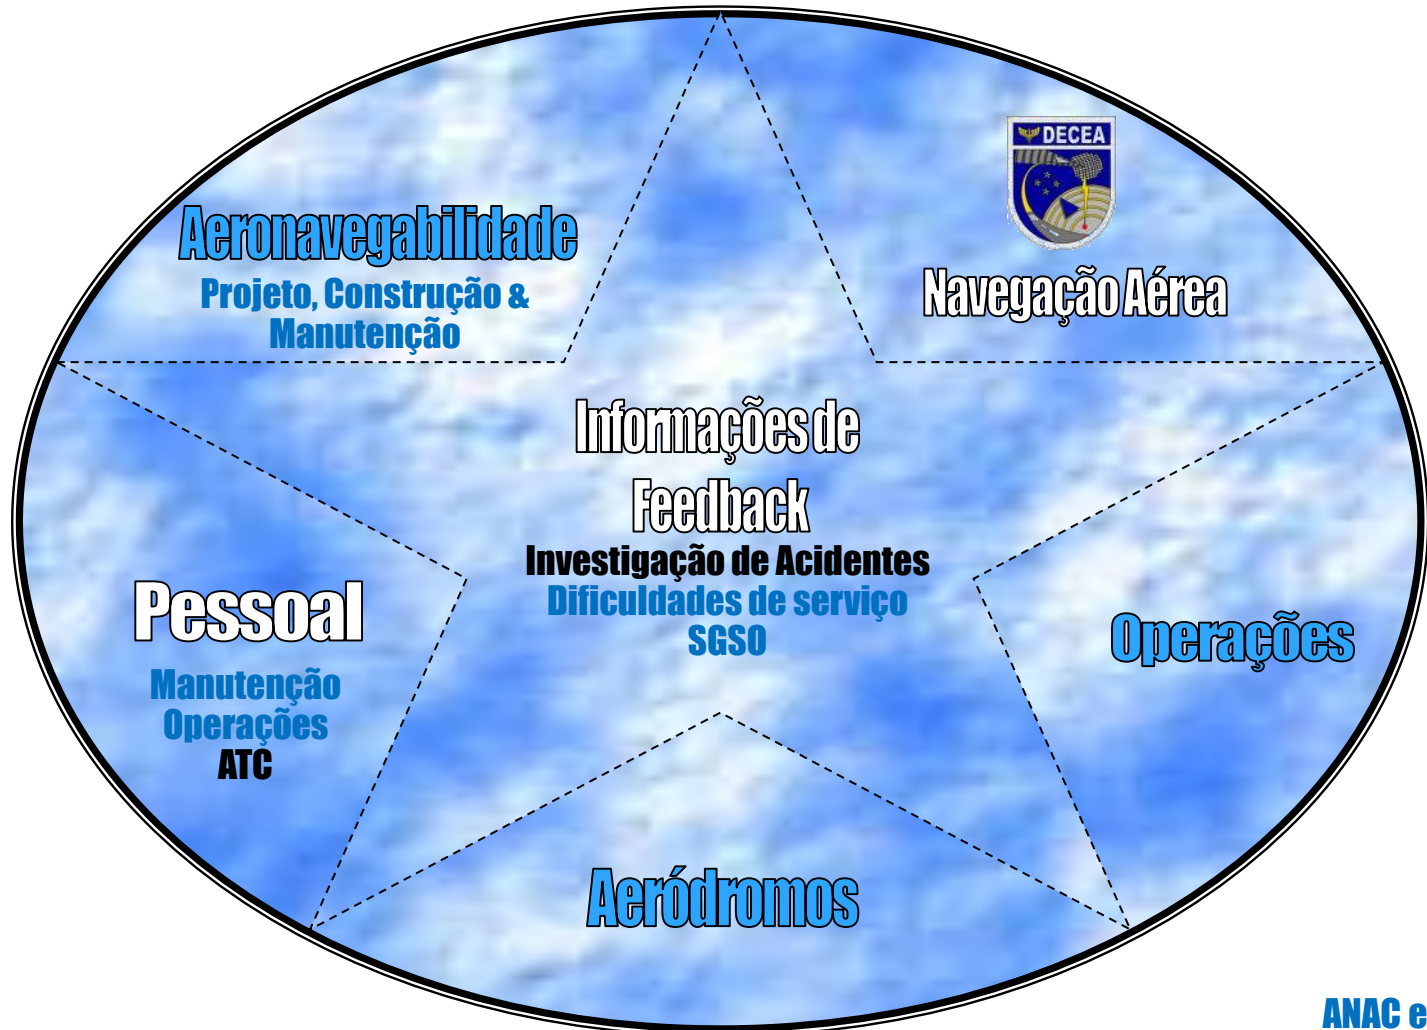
Aeronavegabilidade
Projeto, Construção & Manutenção

DECEA

Navegação Aérea

Informações de Feedback
Investigação de Acidentes
Dificuldades de serviço
SGSO

Pessoal
Manutenção
Operações
ATC

Operações

Aeródromos

ANAC e